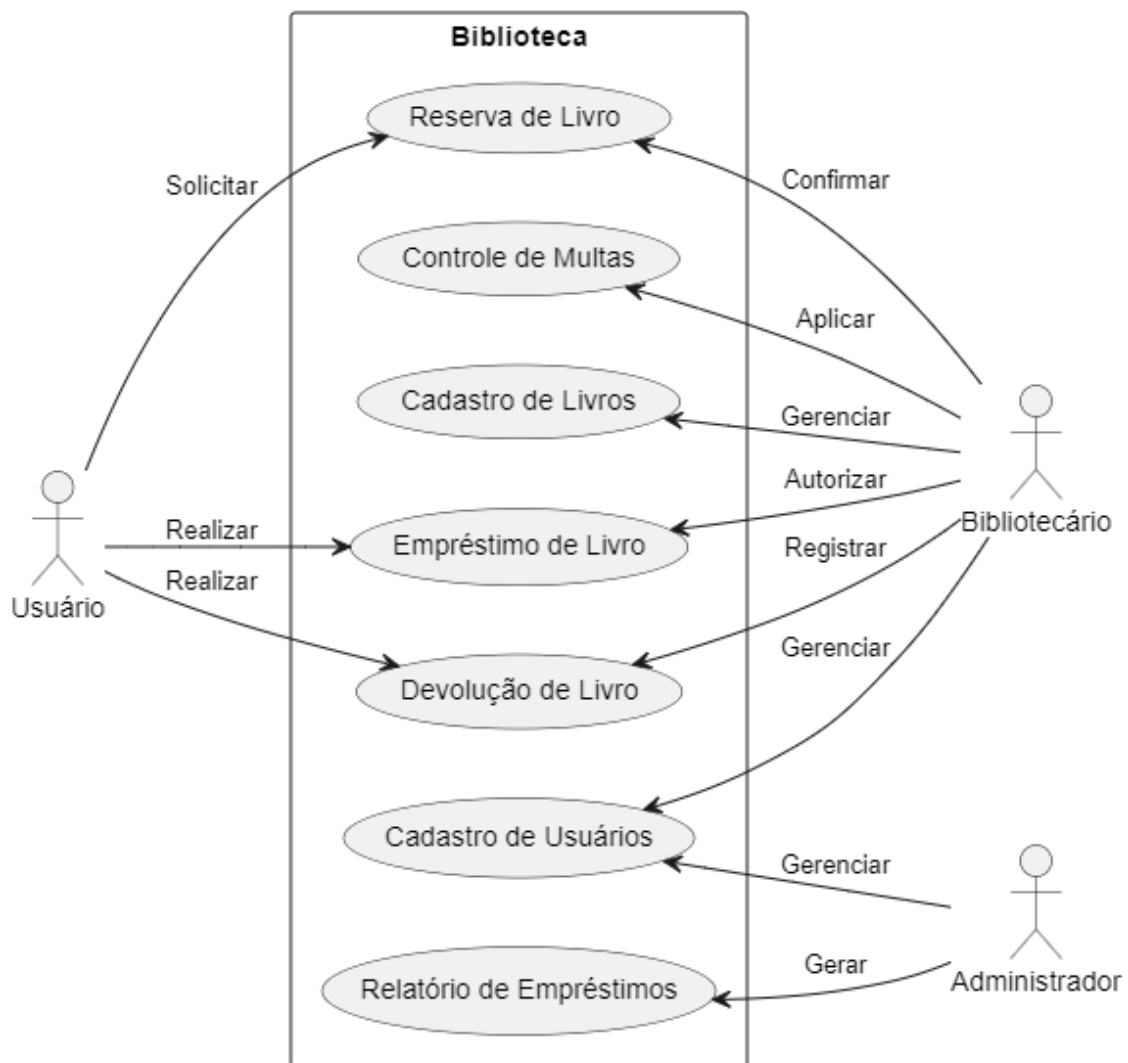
Biblioteca

Reserva de Livro

Controle de Multas

Cadastro de Livros

Empréstimo de Livro

Devolução de Livro

Cadastro de Usuários

Relatório de Empréstimos

Solicitar

Realizar

Realizar

Usuário

Confirmar

Aplicar

Gerenciar

Autorizar

Registrar

Gerenciar

Bibliotecário

Gerenciar

Gerar

Administrador